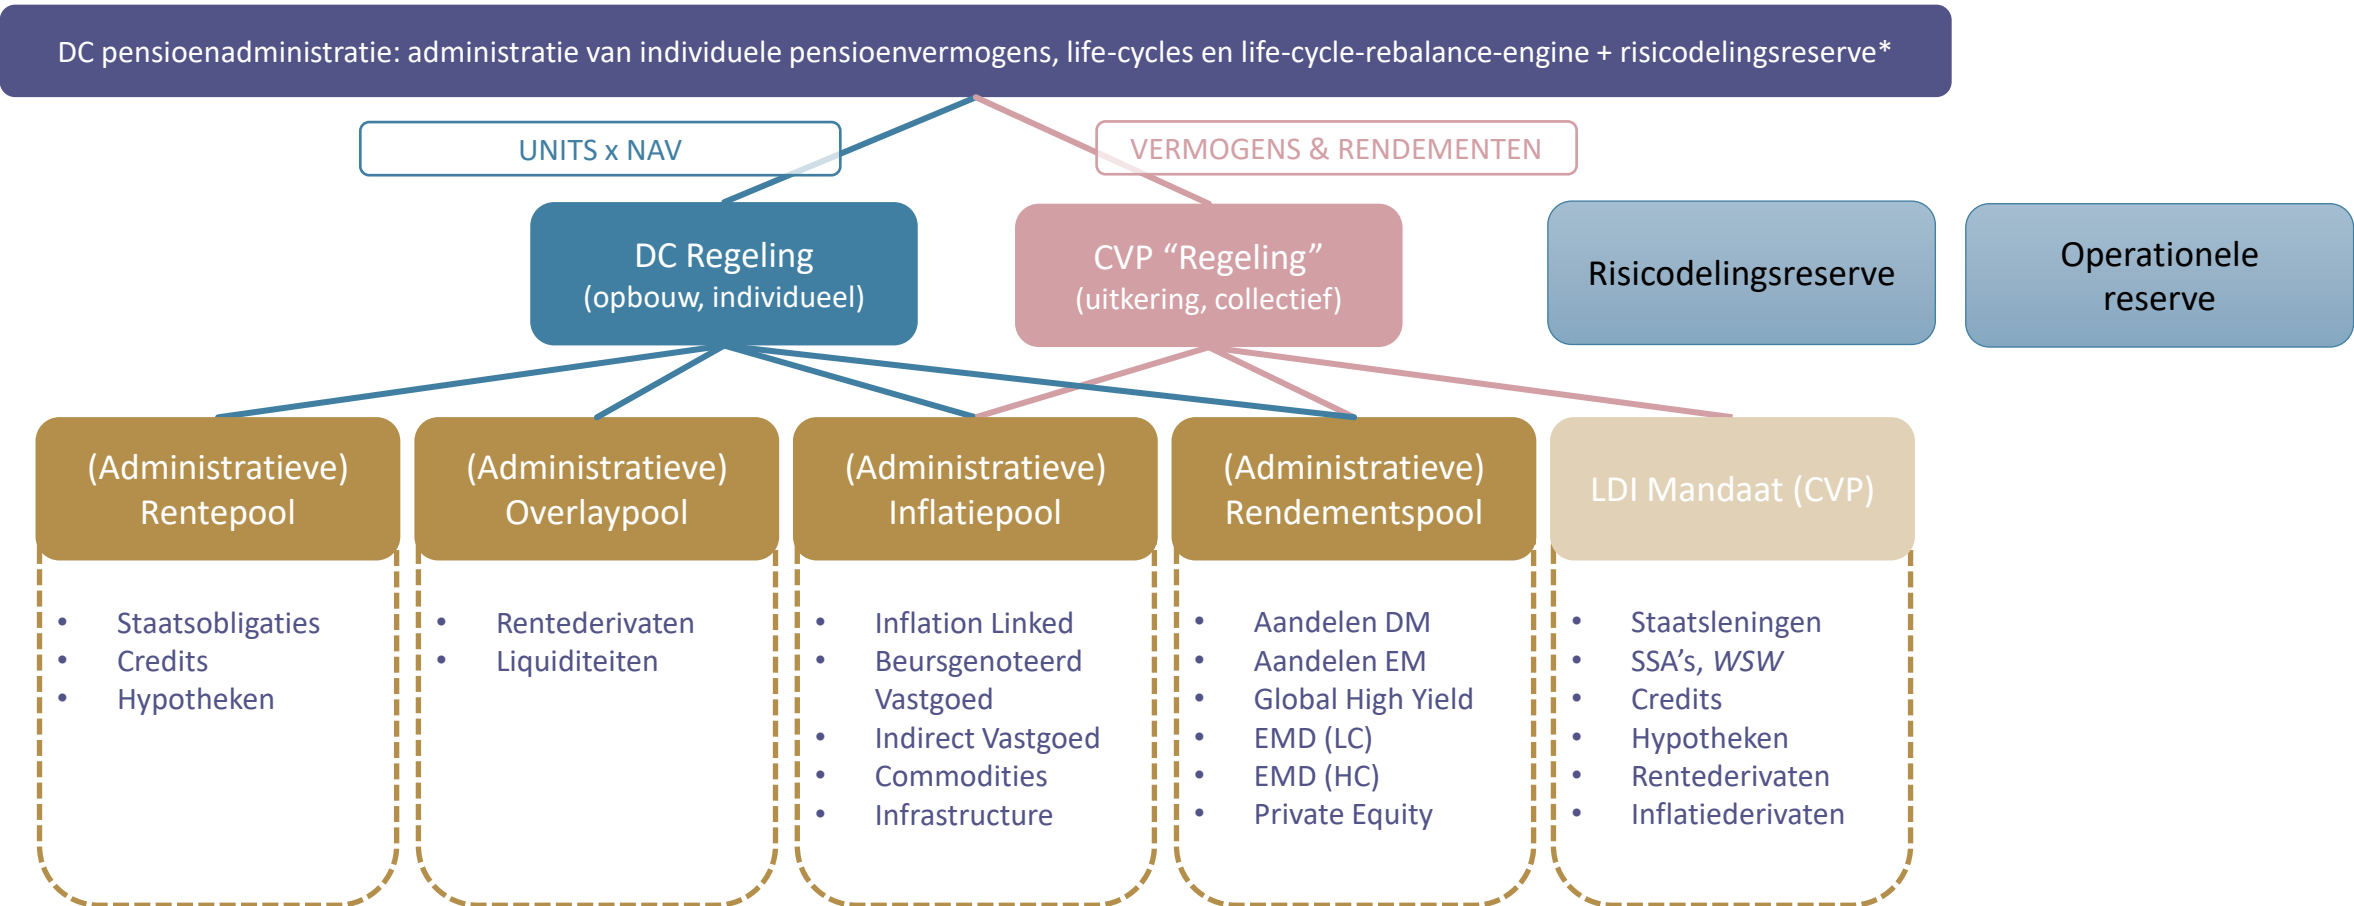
DC pensioenadministratie: administratie van individuele pensioenvermogens, life-cycles en life-cycle-rebalance-engine + risicodelingsreserve*

UNITS x NAV

VERMOGENS & RENDEMENTEN

DC Regeling
(opbouw, individueel)

CVP “Regeling”
(uitkering, collectief)

Risicodelingsreserve

Operationele reserve

(Administratieve) Rentepool

- Staatsobligaties
- Credits
- Hypotheken

(Administratieve) Overlaypool

- Rentederivaten
- Liquiditeiten

(Administratieve) Inflatiepool

- Inflation Linked
- Beursgenoteerd Vastgoed
- Indirect Vastgoed
- Commodities
- Infrastructure

(Administratieve) Rendementspool

- Aandelen DM
- Aandelen EM
- Global High Yield
- EMD (LC)
- EMD (HC)
- Private Equity

LDI Mandaat (CVP)

- Staatsleningen
- SSA’s, *WSW*
- Credits
- Hypotheken
- Rentederivaten
- Inflatiederivaten